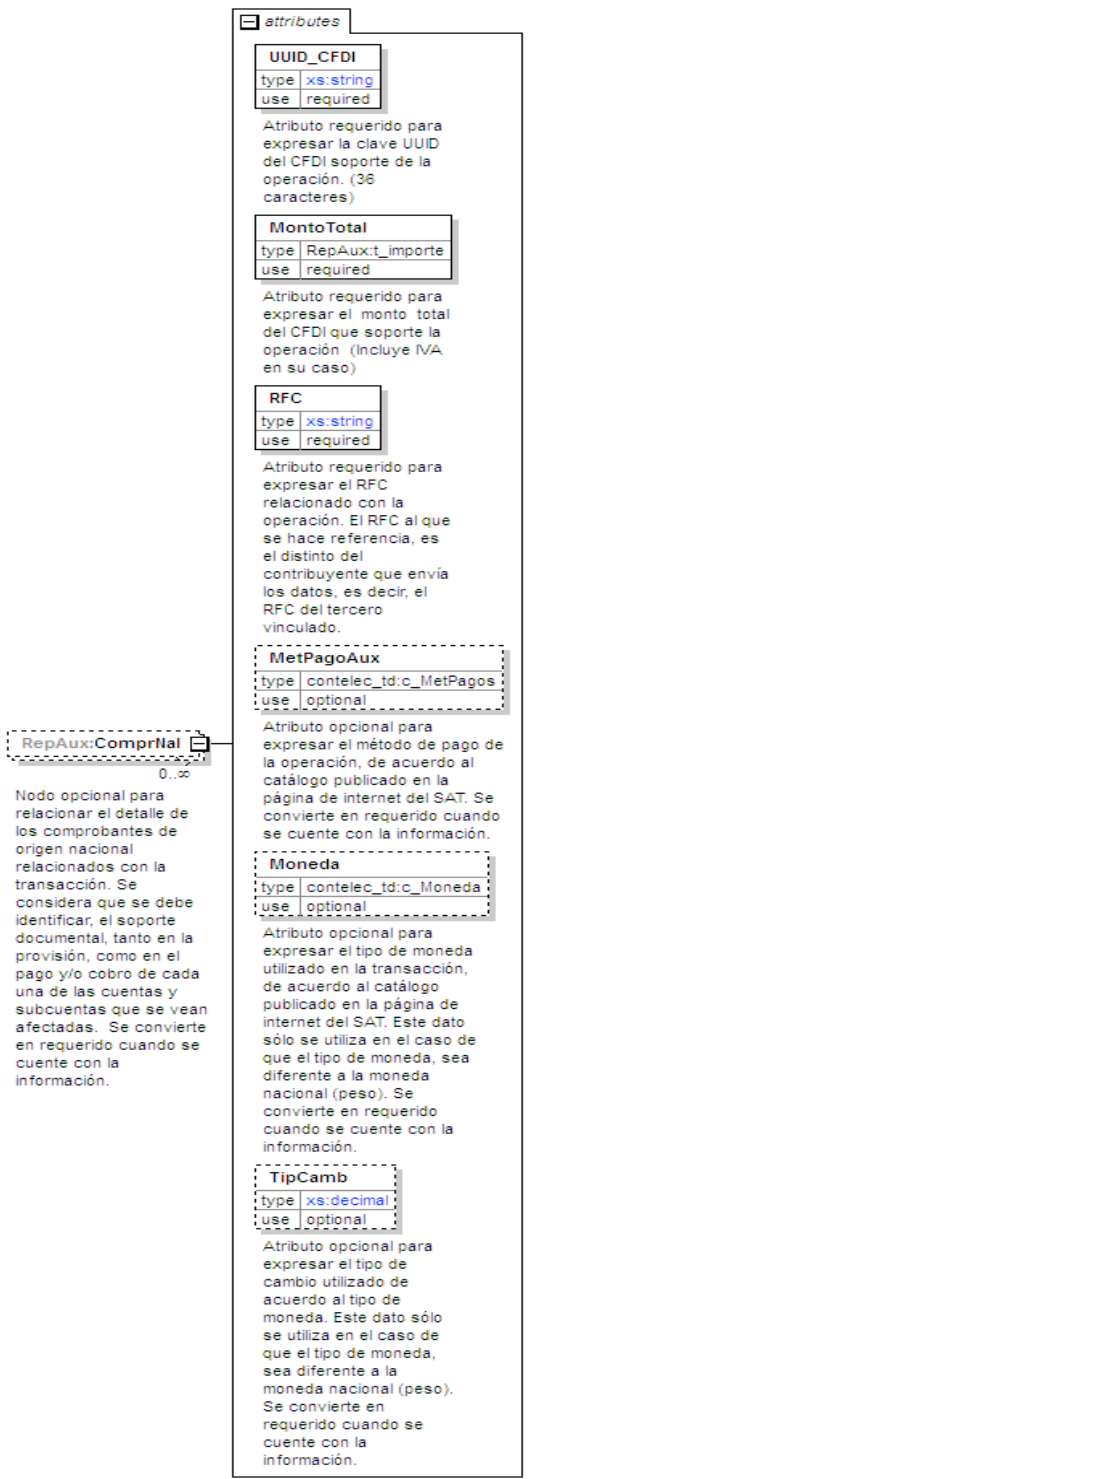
attributes

UUID_CFDI

| type | xs:string |
|---|---|
| use | required |

Atributo requerido para expresar la clave UUID del CFDI soporte de la operación. (36 caracteres)

MontoTotal

| type | RepAux:t_importe |
|---|---|
| use | required |

Atributo requerido para expresar el monto total del CFDI que soporte la operación (Incluye IVA en su caso)

RFC

| type | xs:string |
|---|---|
| use | required |

Atributo requerido para expresar el RFC relacionado con la operación. El RFC al que se hace referencia, es el distinto del contribuyente que envía los datos, es decir, el RFC del tercero vinculado.

MetPagoAux

| type | contelec_td:c_MetPagos |
|---|---|
| use | optional |

Atributo opcional para expresar el método de pago de la operación, de acuerdo al catálogo publicado en la página de internet del SAT. Se convierte en requerido cuando se cuente con la información.

Moneda

| type | contelec_td:c_Moneda |
|---|---|
| use | optional |

Atributo opcional para expresar el tipo de moneda utilizado en la transacción, de acuerdo al catálogo publicado en la página de internet del SAT. Este dato sólo se utiliza en el caso de que el tipo de moneda, sea diferente a la moneda nacional (peso). Se convierte en requerido cuando se cuente con la información.

TipCamb

| type | xs:decimal |
|---|---|
| use | optional |

Atributo opcional para expresar el tipo de cambio utilizado de acuerdo al tipo de moneda. Este dato sólo se utiliza en el caso de que el tipo de moneda, sea diferente a la moneda nacional (peso). Se convierte en requerido cuando se cuente con la información.

RepAux:ComprNal

0..∞

Nodo opcional para relacionar el detalle de los comprobantes de origen nacional relacionados con la transacción. Se considera que se debe identificar, el soporte documental, tanto en la provisión, como en el pago y/o cobro de cada una de las cuentas y subcuentas que se vean afectadas. Se convierte en requerido cuando se cuente con la información.